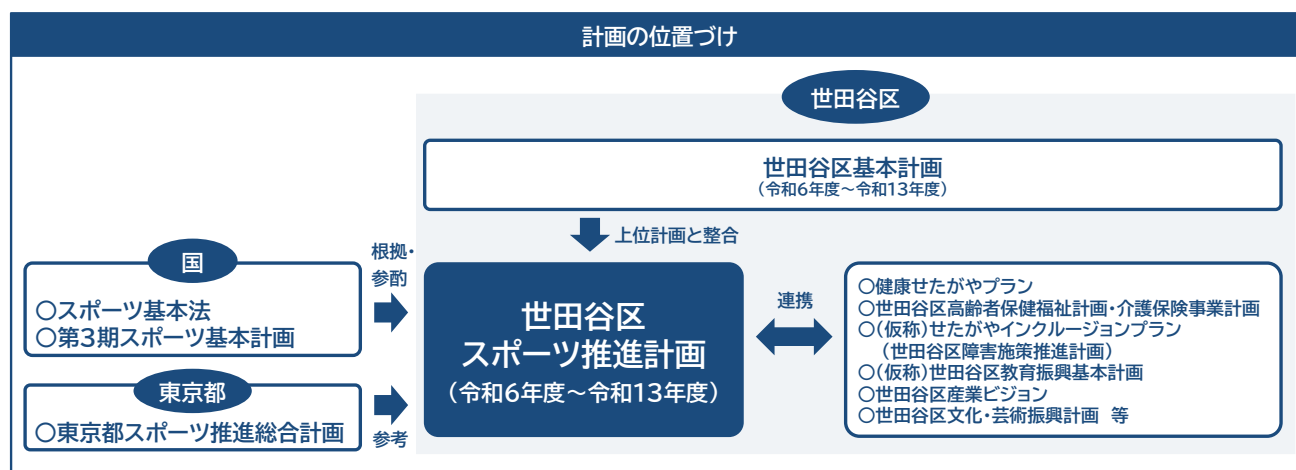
計画の位置づけ

世田谷区

世田谷区基本計画
（令和6年度～令和13年度）

上位計画と整合

国
○スポーツ基本法
○第3期スポーツ基本計画

根拠・参酌

東京都
○東京都スポーツ推進総合計画

参考

世田谷区
スポーツ推進計画
（令和6年度～令和13年度）

連携

○健康せたがやプラン
○世田谷区高齢者保健福祉計画・介護保険事業計画
○（仮称）せたがやインクルージョンプラン
（世田谷区障害施策推進計画）
○（仮称）世田谷区教育振興基本計画
○世田谷区産業ビジョン
○世田谷区文化・芸術振興計画　等